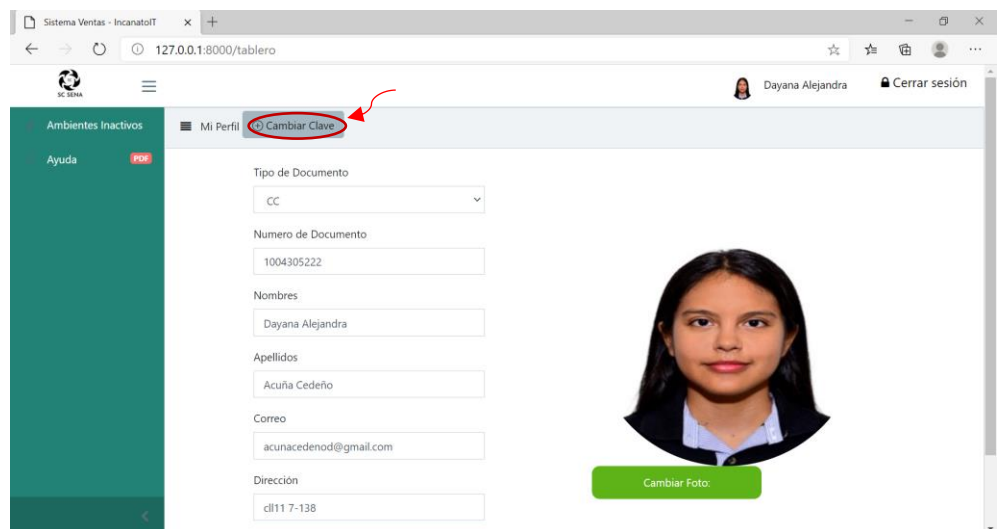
Sistema Ventas - IncanatoIT

127.0.0.1:8000/tablero

SC SENA

Dayana Alejandra

Cerrar sesión

Ambientes Inactivos

Ayuda PDF

Mi Perfil

Cambiar Clave

Tipo de Documento

CC

Numero de Documento

1004305222

Nombres

Dayana Alejandra

Apellidos

Acuña Cedeño

Correo

acunacedenod@gmail.com

Dirección

cll11 7-138

Cambiar Foto: